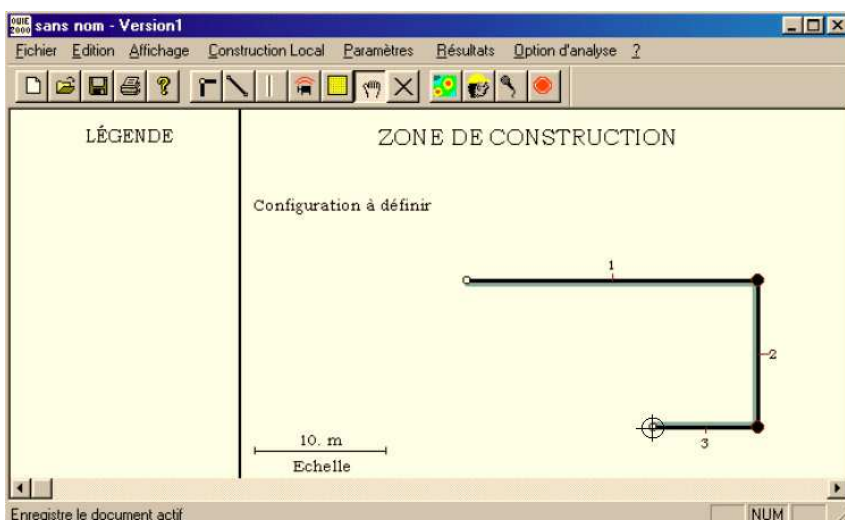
sans nom - Version1

Fichier Edition Affichage Construction Local Paramètres Résultats Option d'analyse ?

LÉGENDE

ZONE DE CONSTRUCTION

Configuration à définir

1

2

3

10. m

Echelle

Enregistre le document actif

NUM